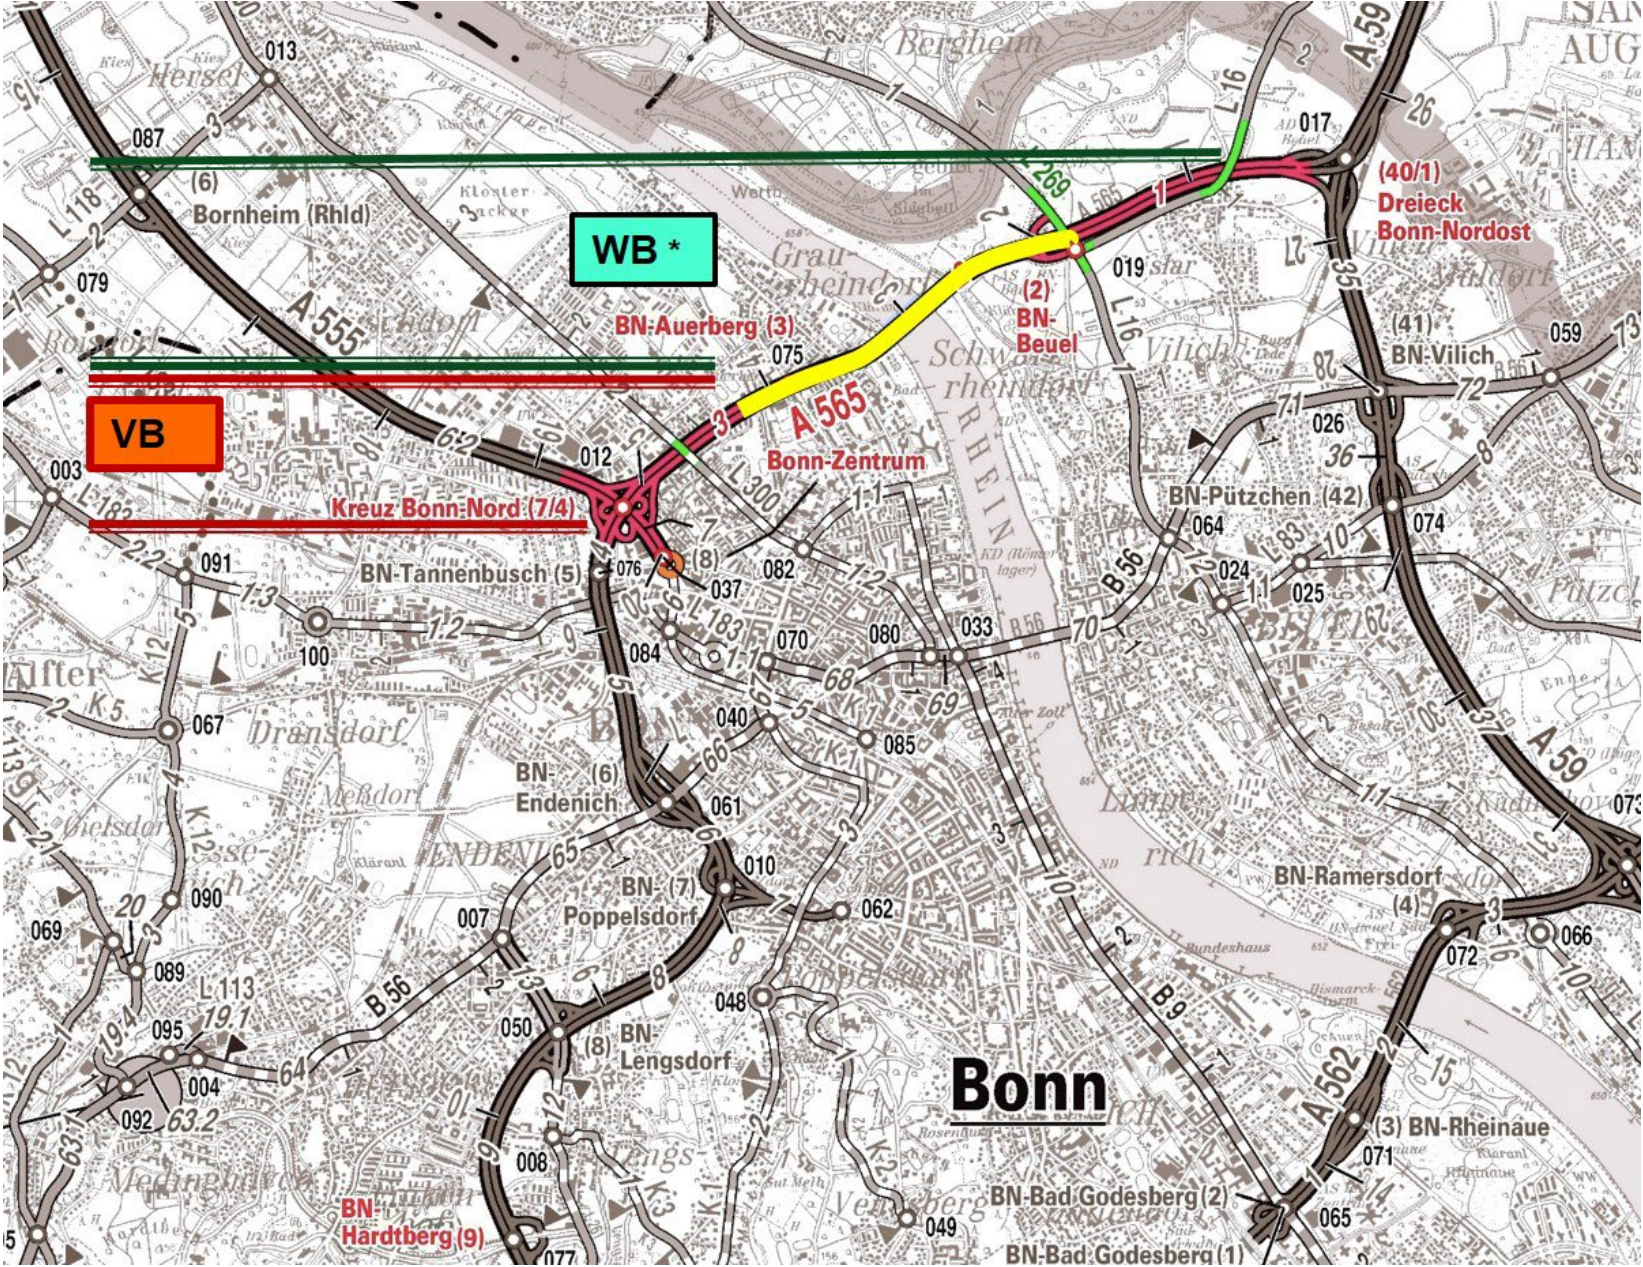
WB *

VB

A 59
A 555
A 565
A 562

(40/1)
Dreieck
Bonn-Nordost

(2)
BN-
Beuel

BN-Auerberg (3)

Bonn-Zentrum

Kreuz Bonn-Nord (7/4)

(8)

BN-Tannenbusch (5)

(41)
BN-Vilich

BN-Pützchen (42)

BN-Ramersdorf
(4)

(3) BN-Rheinaue

BN-Bad Godesberg (2)

BN-Bad Godesberg (1)

BN-
Endenich (6)

BN- (7)
Poppelsdorf

(8) BN-
Lengsdorf

BN-
Hardtberg (9)

Bonn

Bornheim (Rhld)
(6)
Hersel
Bergheim
Alfter
Dransdorf
Meßdorf
Medinghoven
Vilich
Schwarzrheindorf
Graurheindorf
Rhein
Beuel

013
087
079
003
091
100
067
090
069
089
095
004
092
007
050
008
077
049
048
062
010
061
085
040
070
084
037
076
012
075
082
080
033
064
024
025
026
074
059
017
019
072
066
071
065
073

L 118
L 182
L 113
L 300
L 183
L 16
L 269
L 83
B 56
B 9
K 12
K 5
K 1
K 3